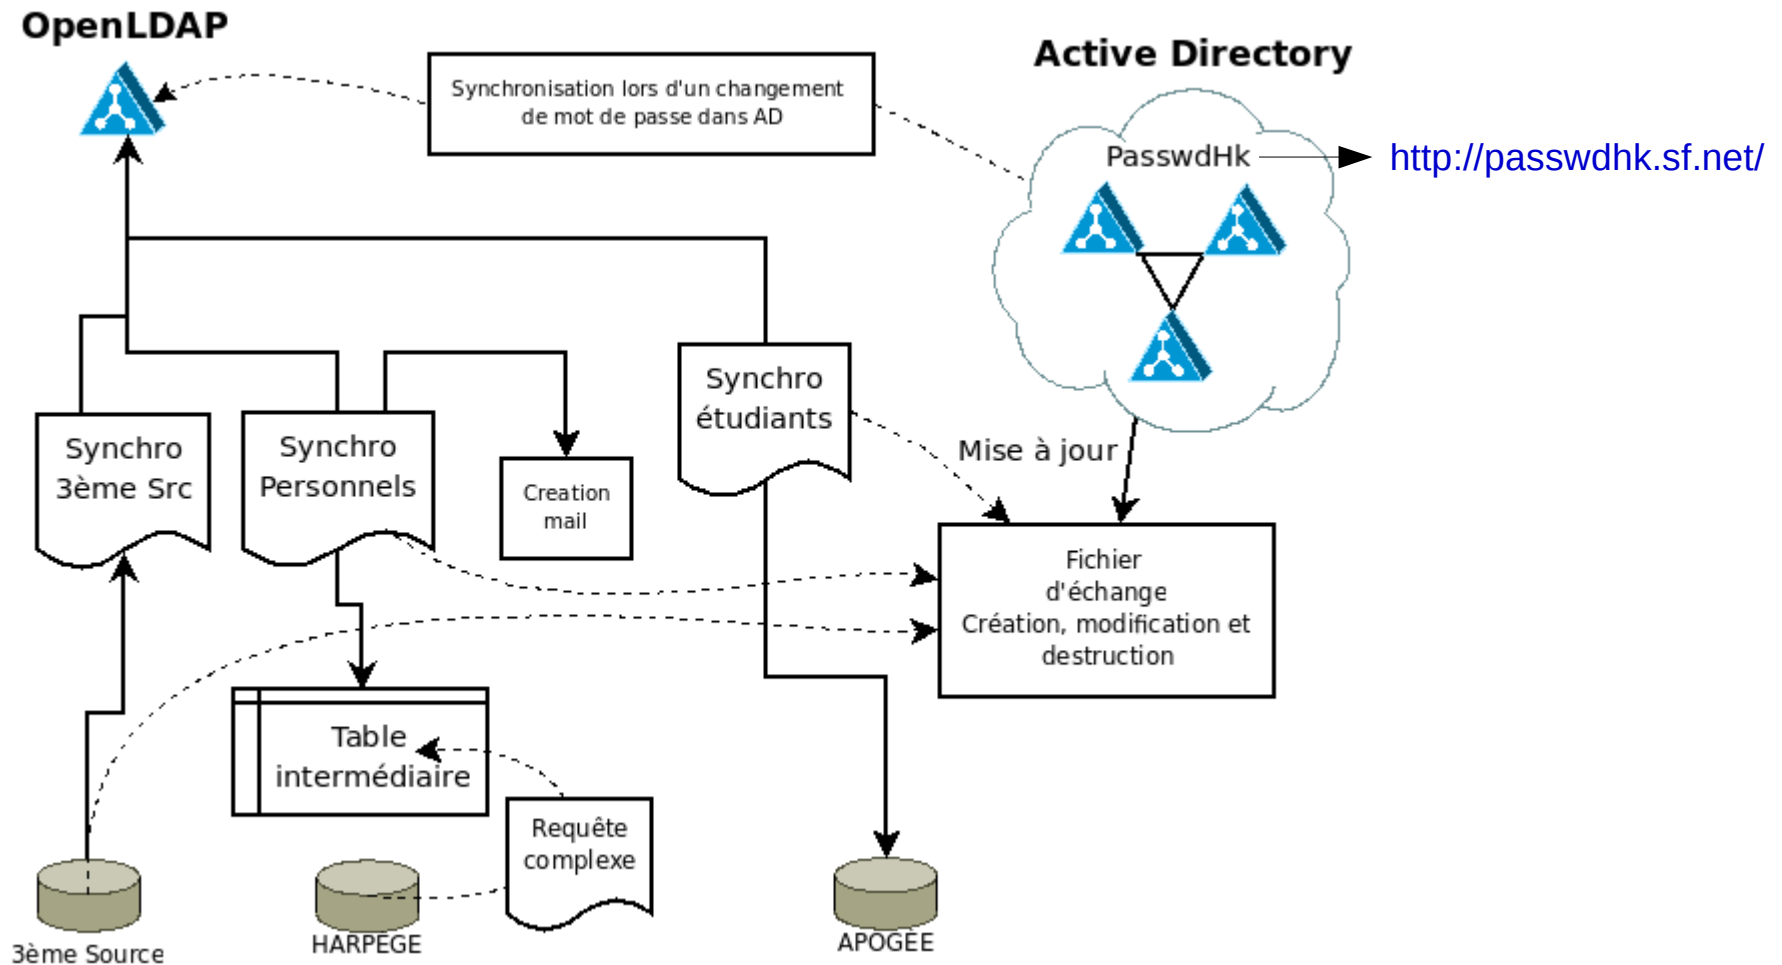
OpenLDAP

Synchronisation lors d'un changement de mot de passe dans AD

Active Directory

PasswdHk

http://passwdhk.sf.net/

Synchro 3ème Src

Synchro Personnels

Creation mail

Synchro étudiants

Mise à jour

Fichier d'échange Création, modification et destruction

Table intermédiaire

Requête complexe

3ème Source

HARPEGE

APOGÉE